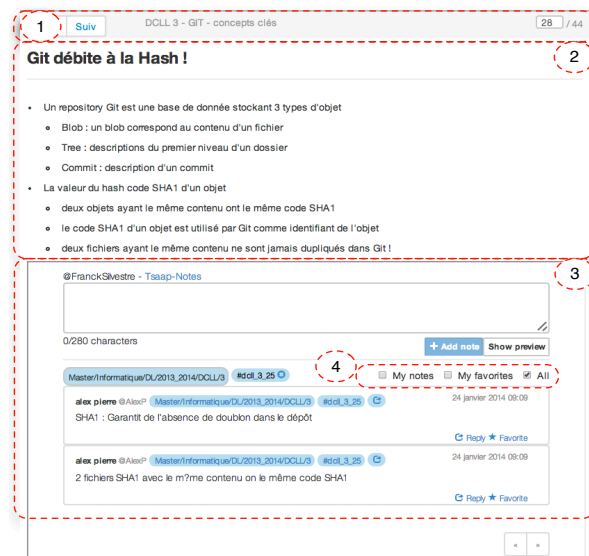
1 Suiv DCLL 3 - GIT - concepts clés 28 / 44

Git débite à la Hash !

2

- Un repository Git est une base de donnée stockant 3 types d'objet
  - Blob : un blob correspond au contenu d'un fichier
  - Tree : descriptions du premier niveau d'un dossier
  - Commit : description d'un commit
- La valeur du hash code SHA1 d'un objet
  - deux objets ayant le même contenu ont le même code SHA1
  - le code SHA1 d'un objet est utilisé par Git comme identifiant de l'objet
  - deux fichiers ayant le même contenu ne sont jamais dupliqués dans Git !

3

@FranckSilvestre - Tsaap-Notes

0/280 characters

+ Add note Show preview

4

Master/Informatique/DL/2013_2014/DCLL/3 #dcll_3_25

My notes My favorites All

alex pierre @AlexP Master/Informatique/DL/2013_2014/DCLL/3 #dcll_3_25 24 janvier 2014 09:09

SHA1 : Garantit de l'absence de doublon dans le dépôt

Reply Favorite

alex pierre @AlexP Master/Informatique/DL/2013_2014/DCLL/3 #dcll_3_25 24 janvier 2014 09:09

2 fichiers SHA1 avec le m?me contenu on le même code SHA1

Reply Favorite

« »